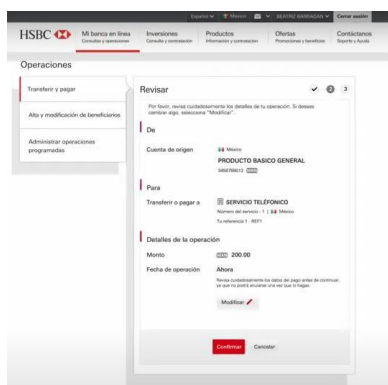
Español | México | BEATRIZ BARRAGAN | Cerrar sesión

HSBC

Mi banca en línea
Consultas y operaciones

Inversiones
Consulta y contratación

Productos
Información y contratación

Ofertas
Promociones y beneficios

Contáctanos
Soporte y Ayuda

Operaciones

Transferir y pagar

Alta y modificación de beneficiarios

Administrar operaciones programadas

Revisar

2 3

Por favor, revisa cuidadosamente los detalles de tu operación. Si deseas cambiar algo, selecciona "Modificar".

De

Cuenta de origen

México
PRODUCTO BASICO GENERAL
5468769613 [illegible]

Para

Transferir o pagar a

SERVICIO TELEFONICO
Número del servicio - 1 | México
Tu referencia 1 - REF1

Detalles de la operación

Monto

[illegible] 200.00

Fecha de operación

Ahora

Revisa cuidadosamente los datos del pago antes de continuar, ya que no podrá anularse una vez que lo hagas.

Modificar

Confirmar

Cancelar